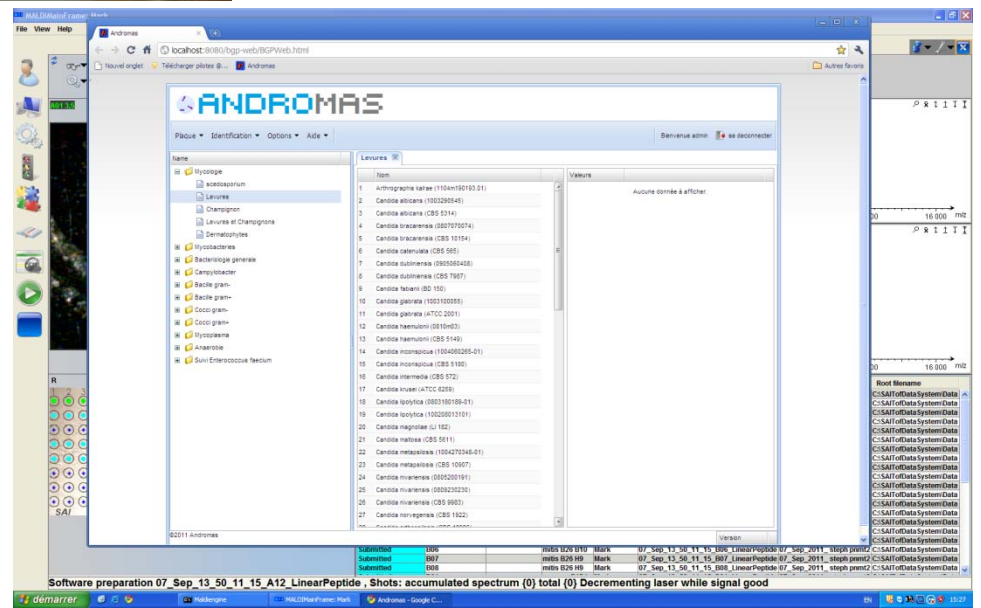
MALDIMainFrame: Mark
File View Help
Andromas
localhost:8080/bgp-web/BGPWeb.html
Nouvel onglet Télécharger pilotes @... Andromas Autres favoris
ANDROMAS
Plaque ▾ Identification ▾ Options ▾ Aide ▾
Bienvenue admin se deconnecter
Name
Mycologie
scedosporium
Levures
Champignon
Levures et Champignons
Dermatophytes
Mycobacteries
Bacteriologie generale
Campylobacter
Bacille gram-
Bacille gram+
Cocci gram-
Cocci gram+
Mycoplasma
Anaerobie
Suivi Enterococcus faecium
Levures
| | Nom |
|---|---|
| 1 | Arthrographis kalrae (1104m190193.01) |
| 2 | Candida albicans (1003290545) |
| 3 | Candida albicans (CBS 5314) |
| 4 | Candida bracarensis (0807070074) |
| 5 | Candida bracarensis (CBS 10154) |
| 6 | Candida catenulata (CBS 565) |
| 7 | Candida dubliniensis (0905060408) |
| 8 | Candida dubliniensis (CBS 7987) |
| 9 | Candida fabianii (BD 150) |
| 10 | Candida glabrata (1003100055) |
| 11 | Candida glabrata (ATCC 2001) |
| 12 | Candida haemulonii (0810m03) |
| 13 | Candida haemulonii (CBS 5149) |
| 14 | Candida inconspicua (1004060265-01) |
| 15 | Candida inconspicua (CBS 5180) |
| 16 | Candida intermedia (CBS 572) |
| 17 | Candida krusei (ATCC 6258) |
| 18 | Candida lipolytica (0803180189-01) |
| 19 | Candida lipolytica (100208013101) |
| 20 | Candida magnoliae (LI 182) |
| 21 | Candida maltosa (CBS 5611) |
| 22 | Candida metapsilosis (1004270346-01) |
| 23 | Candida metapsilosis (CBS 10907) |
| 24 | Candida nivariensis (0805200191) |
| 25 | Candida nivariensis (0808230230) |
| 26 | Candida nivariensis (CBS 9983) |
| 27 | Candida norvegensis (CBS 1922) |
Valeurs
Aucune donnée à afficher.
©2011 Andromas
Version
16 000 m/z
16 000 m/z
Root filename
C:\SAIToFDataSystem\Data
Submitted B06 mitis B26 B10 Mark 07_Sep_13_50_11_15_B06_LinearPeptide 07_Sep_2011_steph pmmt2
B07
Submitted mitis B26 H9 Mark 07_Sep_13_50_11_15_B08_LinearPeptide 07_Sep_2011_steph pmmt2
Software preparation 07_Sep_13_50_11_15_A12_LinearPeptide , Shots: accumulated spectrum {0} total {0} Decrementing laser while signal good
démarrer Maldiengine MALDIMainFrame: Mark Andromas - Google C... EN 15:27